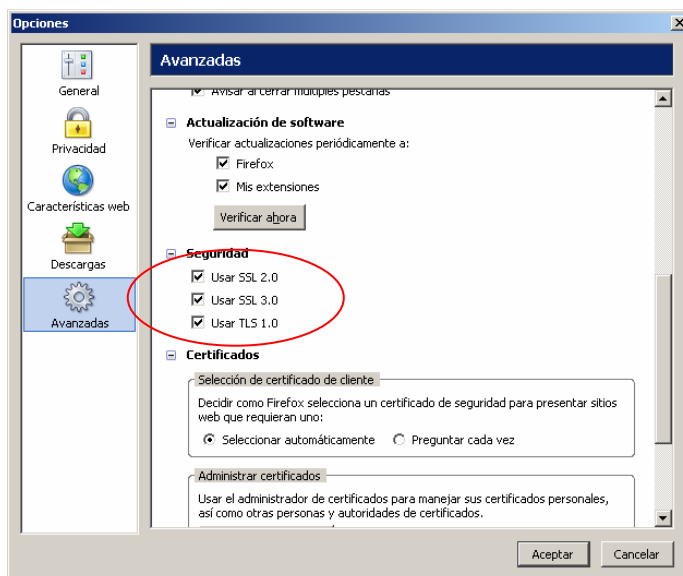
Opciones

General

Privacidad

Características web

Descargas

Avanzadas

Avanzadas

Avisar al cerrar múltiples pestañas

Actualización de software

Verificar actualizaciones periódicamente a:

Firefox

Mis extensiones

Verificar ahora

Seguridad

Usar SSL 2.0

Usar SSL 3.0

Usar TLS 1.0

Certificados

Selección de certificado de cliente

Decidir como Firefox selecciona un certificado de seguridad para presentar sitios web que requieran uno:

Seleccionar automáticamente

Preguntar cada vez

Administrar certificados

Usar el administrador de certificados para manejar sus certificados personales, así como otras personas y autoridades de certificados.

Aceptar

Cancelar